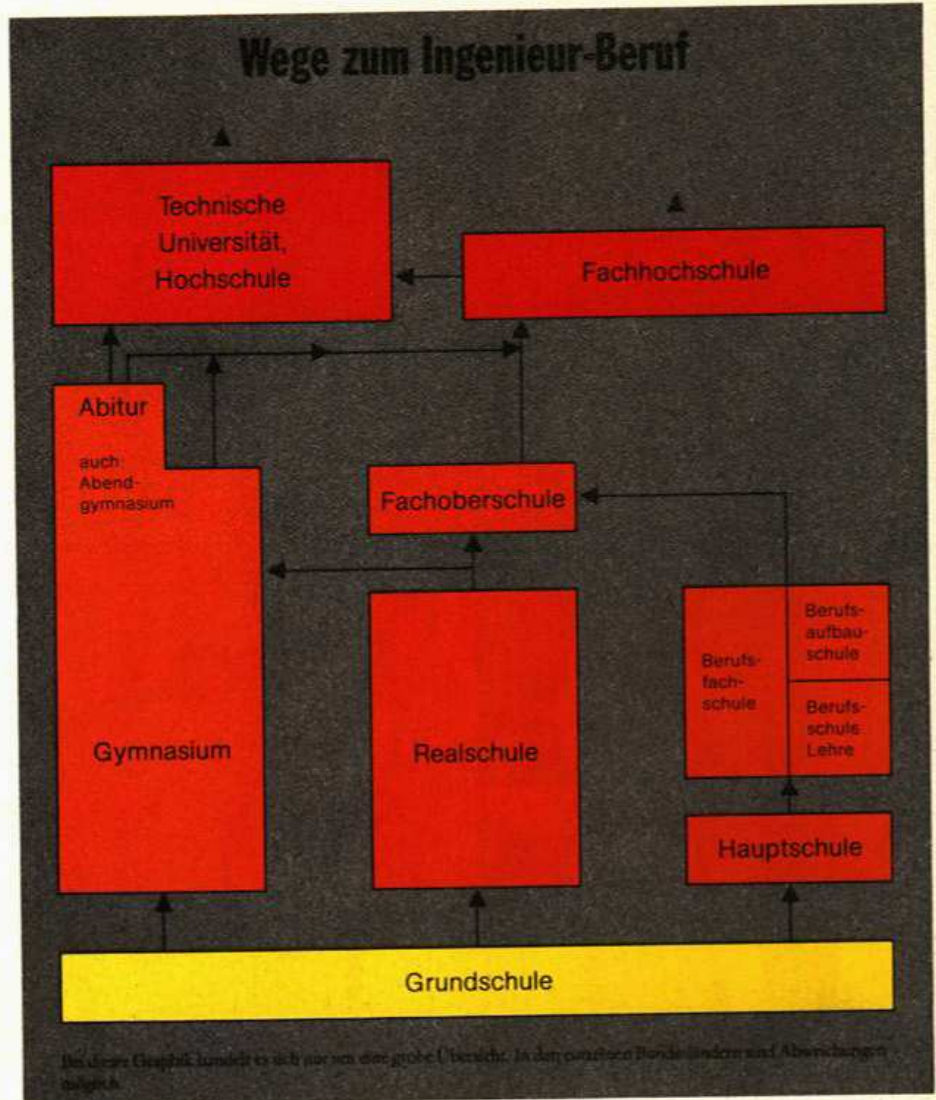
Wege zum Ingenieur-Beruf

Technische Universität, Hochschule

Fachhochschule

Abitur

auch: Abendgymnasium

Fachoberschule

Gymnasium

Realschule

Berufsfachschule

Berufsaufbauschule

Berufsschule Lehre

Hauptschule

Grundschule

Bei dieser Graphik handelt es sich nur um eine grobe Übersicht. In den einzelnen Bundesländern sind Abweichungen möglich.